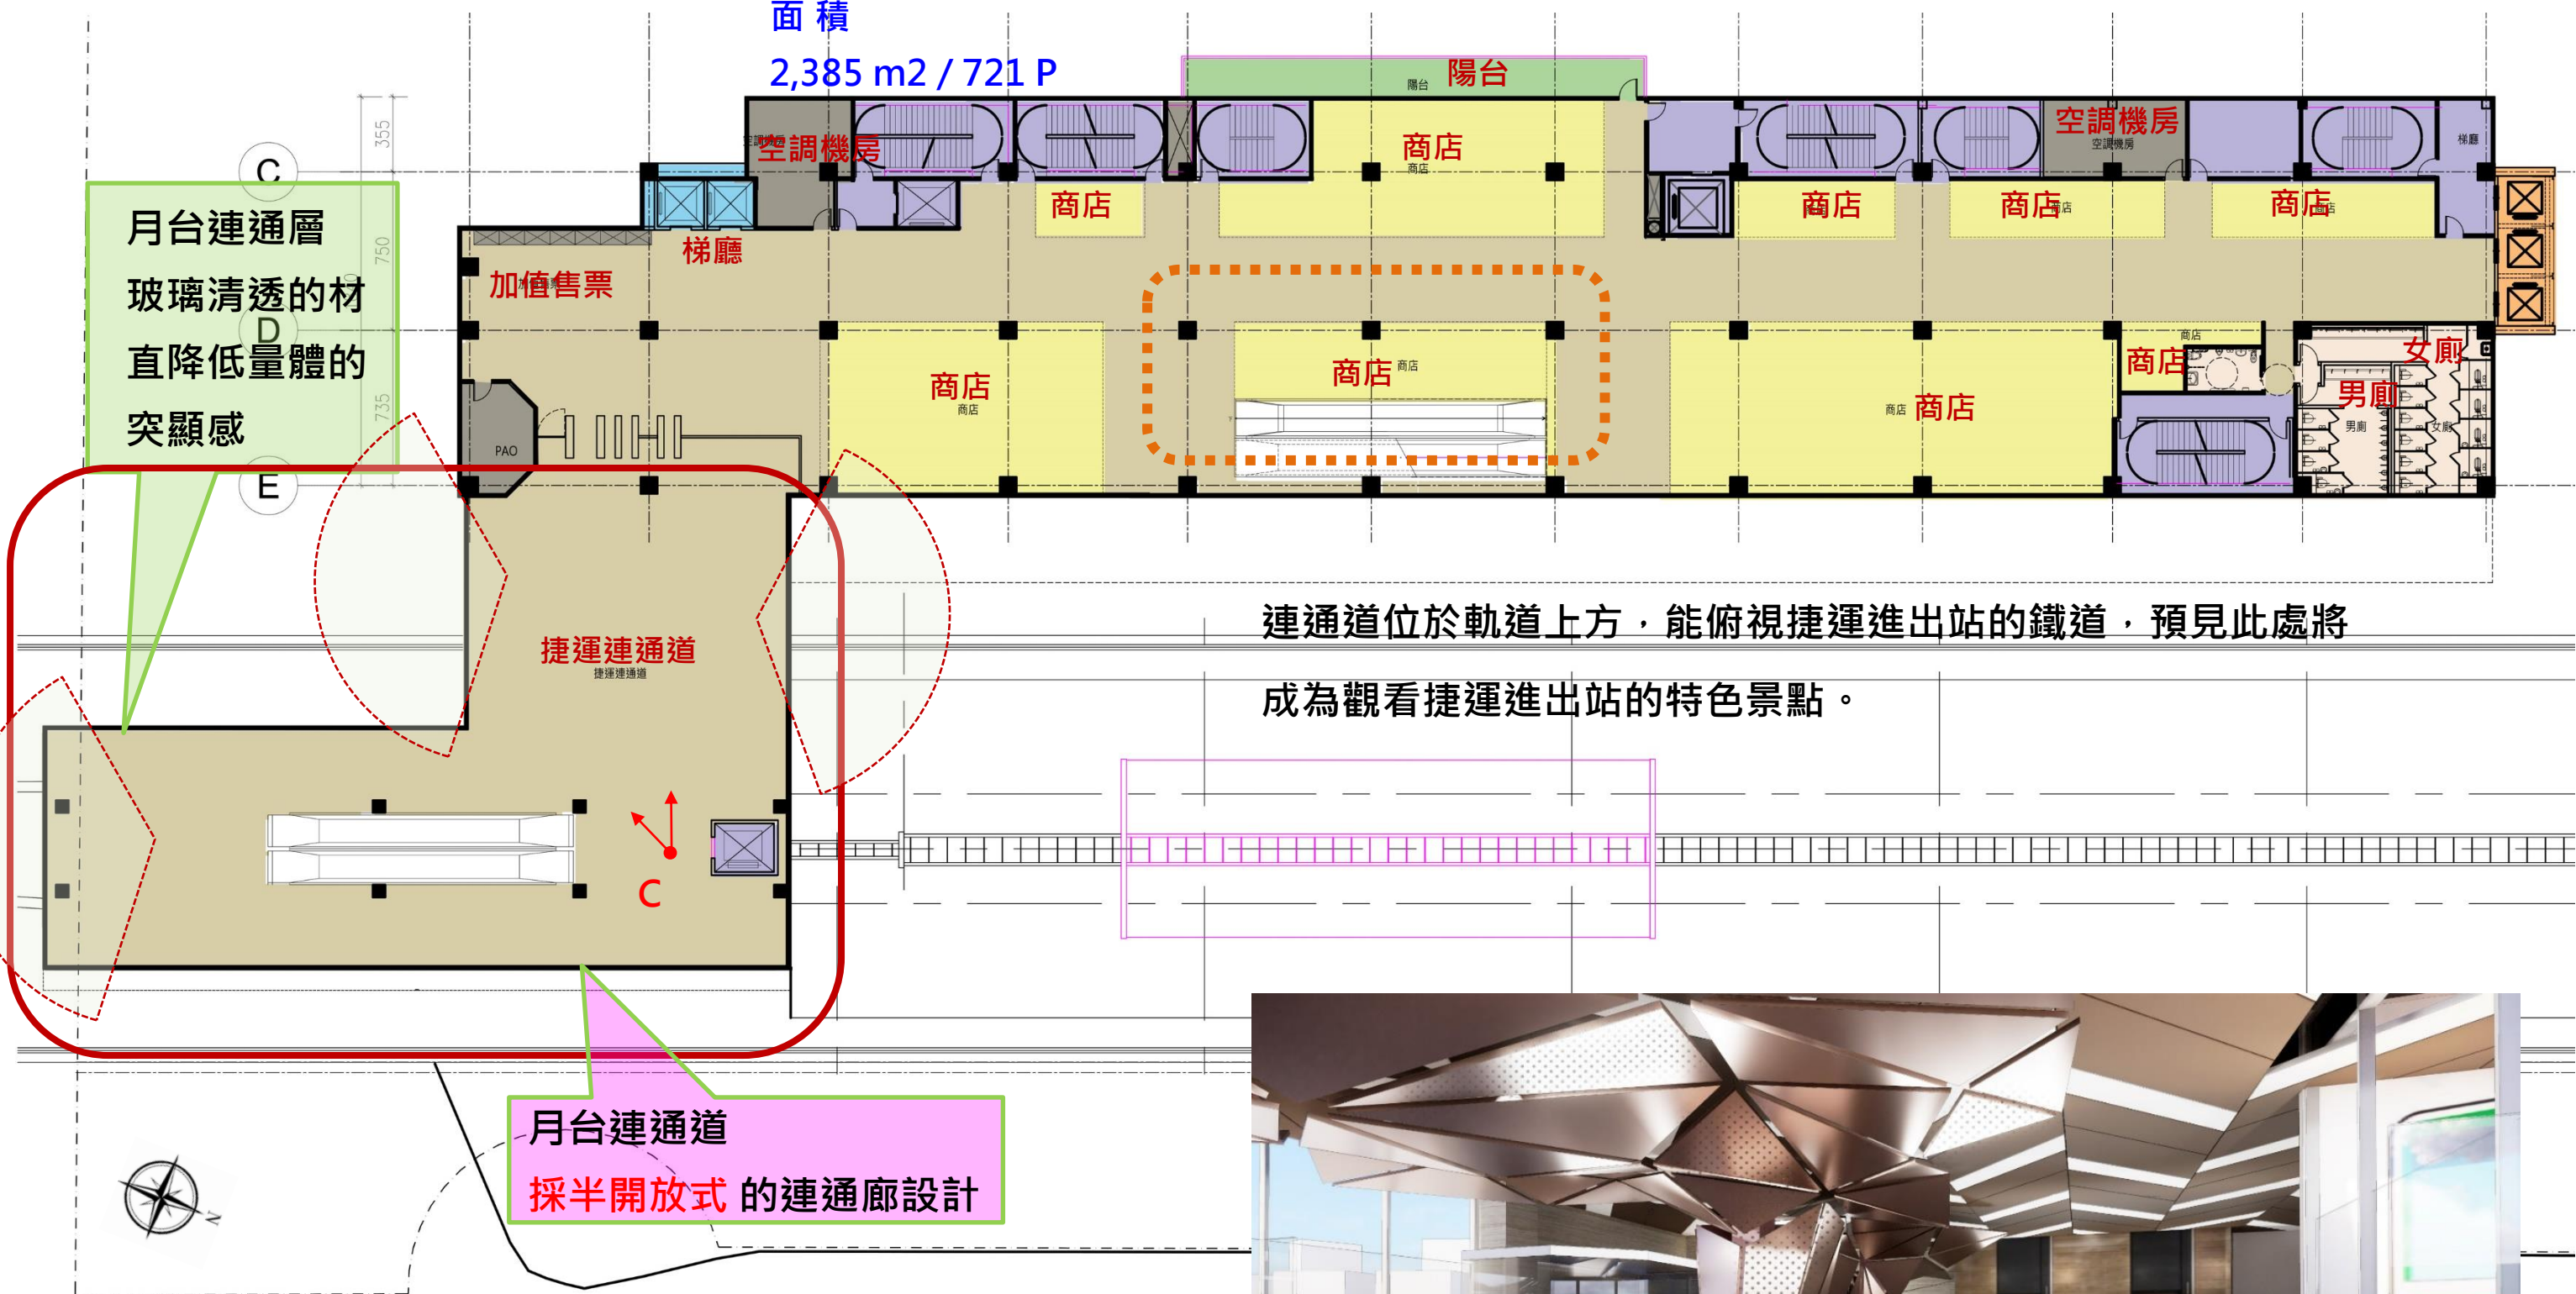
面 積
2,385 m2 / 721 P

陽台
陽台

空調機房
商店
商店
梯廳
空調機房
空調機房
梯廳
商店
商店
商店
商店

月台連通層
玻璃清透的材
直降低量體的
突顯感

C
D
E
355
750
735

加值售票
PAO
商店
商店
商店
商店
商店
商店
商店
商店
女廁
男廁
男廁
女廁

捷運連通道
捷運連通道

連通道位於軌道上方，能俯視捷運進出站的鐵道，預見此處將成為觀看捷運進出站的特色景點。

C

月台連通道
採半開放式 的連通廊設計